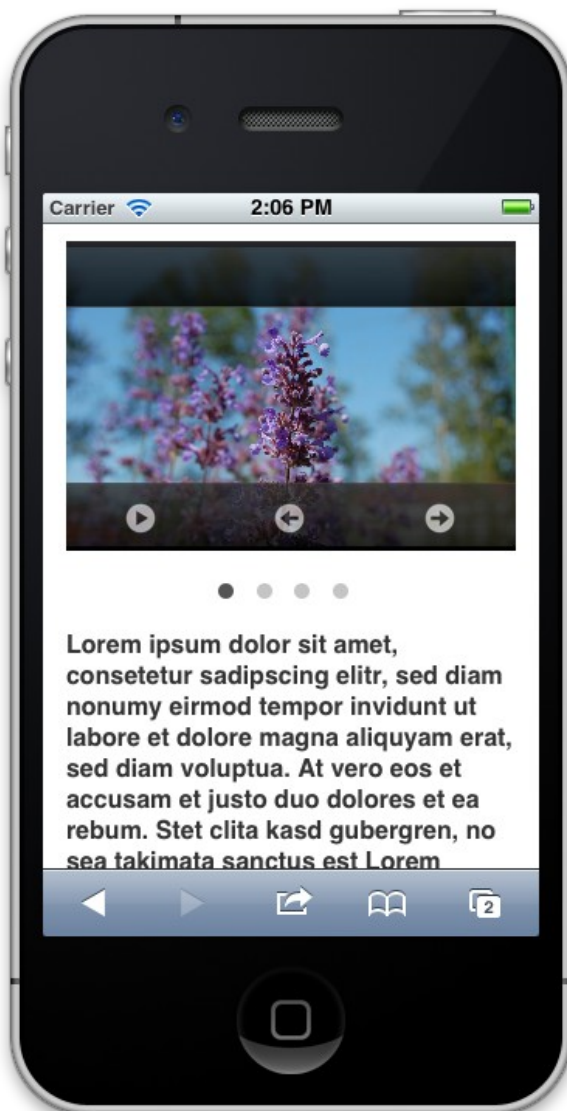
Carrier 2:06 PM

Lorem ipsum dolor sit amet, consetetur sadipscing elitr, sed diam nonumy eirmod tempor invidunt ut labore et dolore magna aliquyam erat, sed diam voluptua. At vero eos et accusam et justo duo dolores et ea rebum. Stet clita kasd gubergren, no sea takimata sanctus est Lorem

2